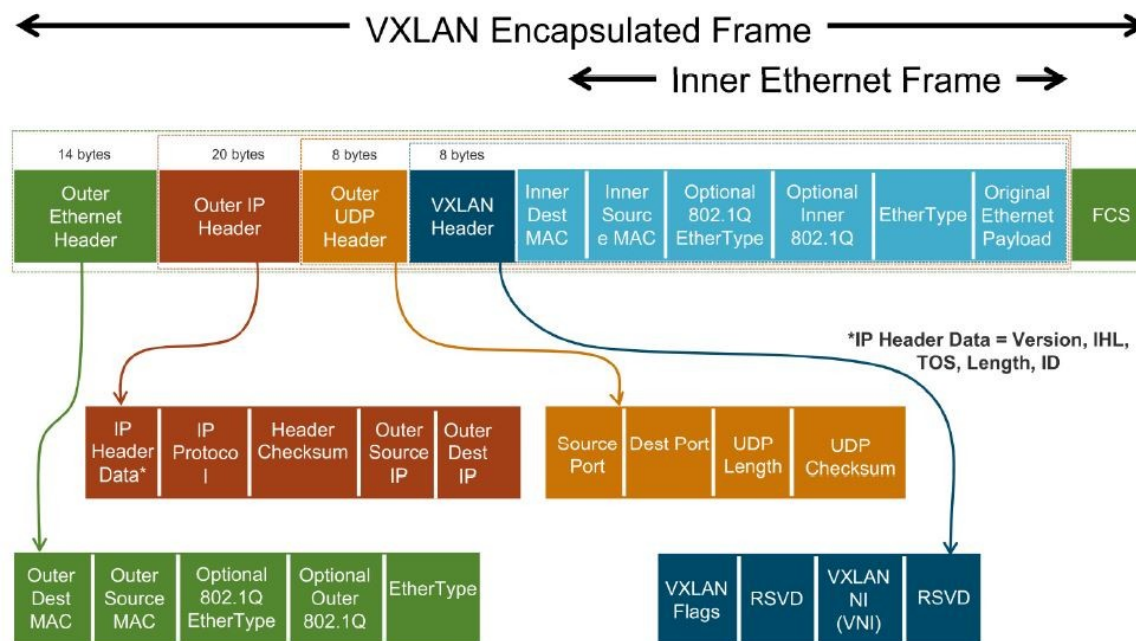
VXLAN Encapsulated Frame

Inner Ethernet Frame

14 bytes

20 bytes

8 bytes

8 bytes

Outer Ethernet Header

Outer IP Header

Outer UDP Header

VXLAN Header

Inner Dest MAC

Inner Sourc e MAC

Optional 802.1Q EtherType

Optional Inner 802.1Q

EtherType

Original Ethernet Payload

FCS

*IP Header Data = Version, IHL, TOS, Length, ID

IP Header Data*

IP Protoco l

Header Checksum

Outer Source IP

Outer Dest IP

Source Port

Dest Port

UDP Length

UDP Checksum

Outer Dest MAC

Outer Source MAC

Optional 802.1Q EtherType

Optional Outer 802.1Q

EtherType

VXLAN Flags

RSVD

VXLAN NI (VNI)

RSVD